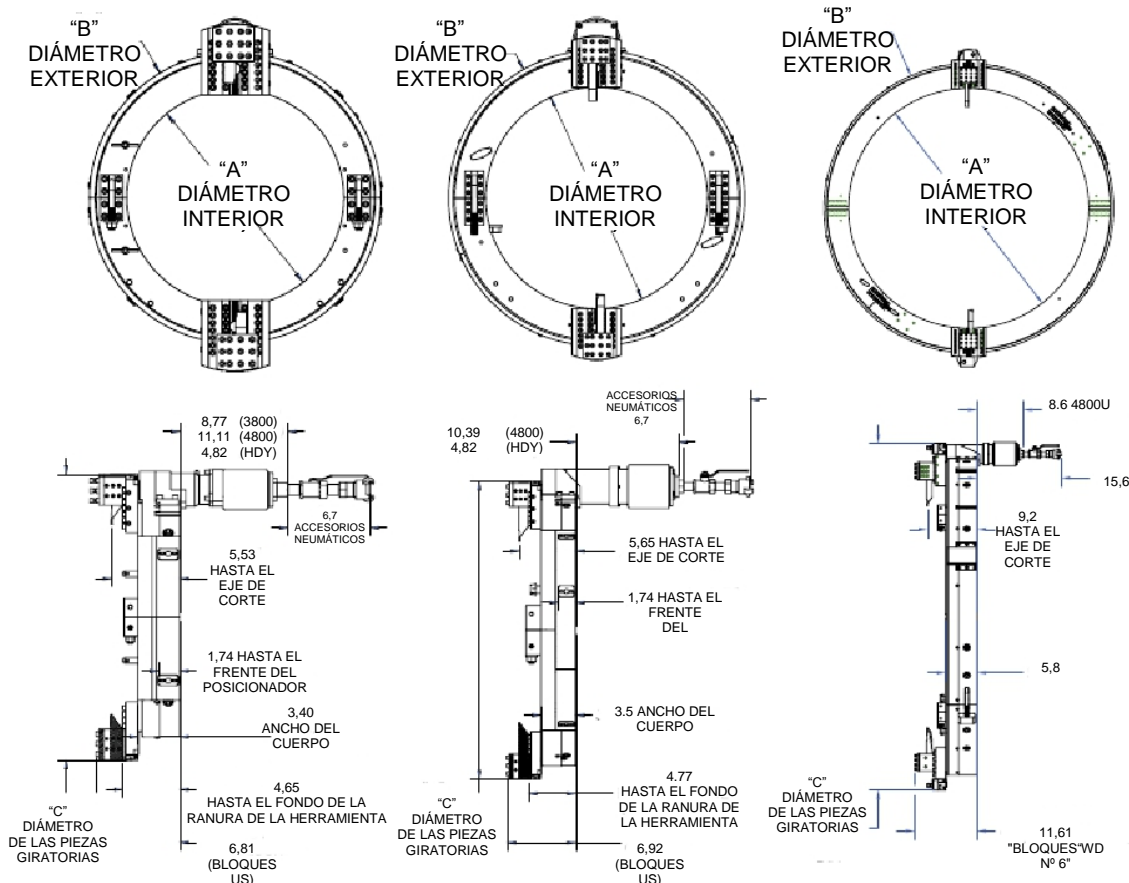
"B"
DIÁMETRO
EXTERIOR

"A"
DIÁMETRO
INTERIOR

"B"
DIÁMETRO
EXTERIOR

"A"
DIÁMETRO
INTERIOR

"B"
DIÁMETRO
EXTERIOR

"A"
DIÁMETRO
INTERIOR

8,77 (3800)
11,11 (4800)
4,82 (HDY)

6,7
ACCESORIOS
NEUMÁTICOS

5,53
HASTA EL
EJE DE
CORTE

1,74 HASTA EL
FRENTE DEL
POSICIONADOR

3,40
ANCHO DEL
CUERPO

4,65
HASTA EL FONDO DE LA
RANURA DE LA HERRAMIENTA

"C"
DIÁMETRO
DE LAS PIEZAS
GIRATORIAS

6,81
(BLOQUES
US)

10,39 (4800)
4,82 (HDY)

ACCESORIOS
NEUMÁTICOS
6,7

5,65 HASTA EL
EJE DE CORTE

1,74 HASTA EL
FRENTE
DEL

3.5 ANCHO DEL
CUERPO

4.77
HASTA EL FONDO
DE LA RANURA DE
LA HERRAMIENTA

"C"
DIÁMETRO
DE LAS PIEZAS
GIRATORIAS

6,92
(BLOQUES
US)

8.6 4800U

15,6

9,2
HASTA EL
EJE DE
CORTE

5,8

"C"
DIÁMETRO
DE LAS PIEZAS
GIRATORIAS

11,61
"BLOQUES"WD
Nº 6"